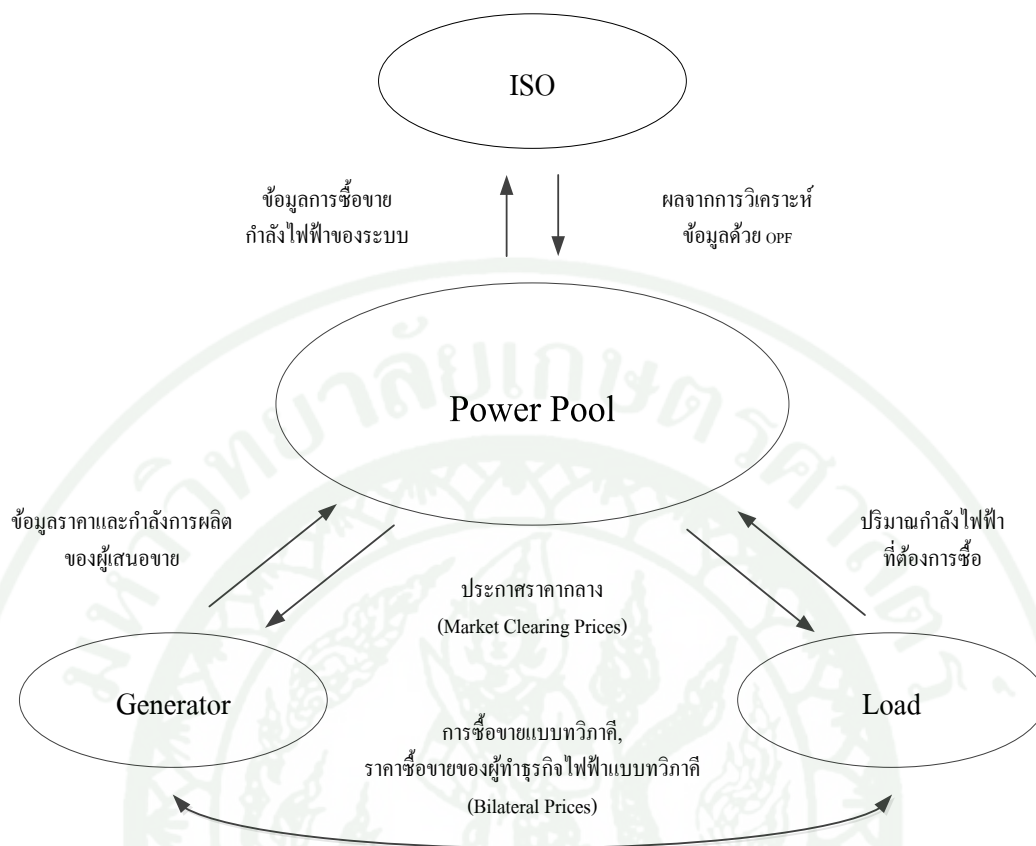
ISO

ข้อมูลการซื้อขาย
กำลังไฟฟ้าของระบบ

ผลจากการวิเคราะห์
ข้อมูลด้วย OPF

Power Pool

ข้อมูลราคาและกำลังการผลิต
ของผู้เสนอขาย

ปริมาณกำลังไฟฟ้า
ที่ต้องการซื้อ

ประกาศราคากลาง
(Market Clearing Prices)

Generator

Load

การซื้อขายแบบทวิภาคี,
ราคาซื้อขายของผู้ทำธุรกิจไฟฟ้าแบบทวิภาคี
(Bilateral Prices)